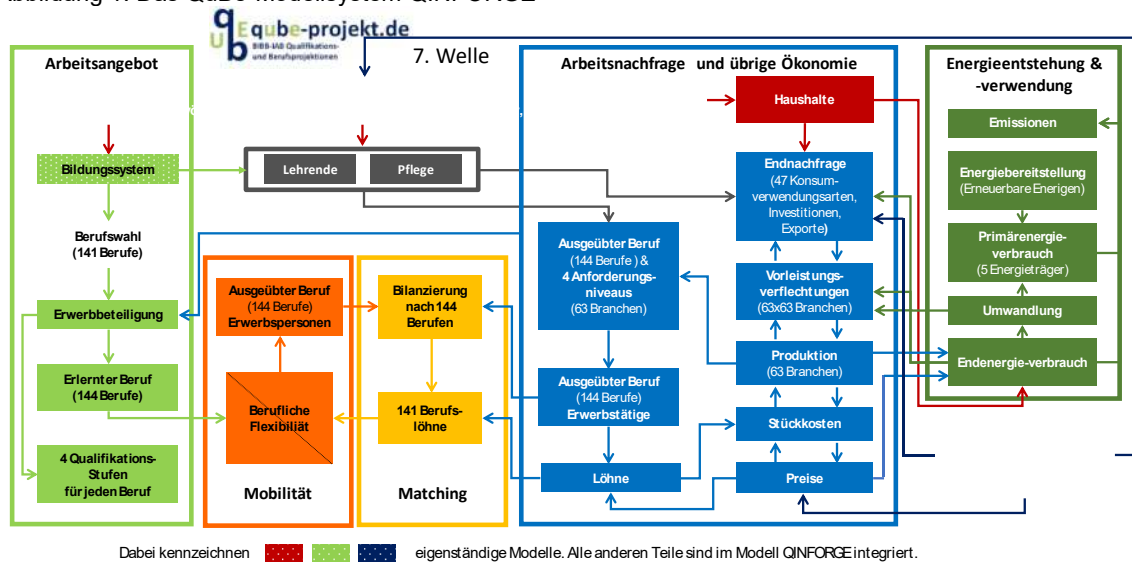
Abbildung 1: Das QuBe-Modellsystem QINFORGE

qube-projekt.de
BIBB-IAB Qualifikations- und Berufsprojektionen

7. Welle

Arbeitsangebot

Bildungssystem

Berufswahl (141 Berufe)

Erwerbbeteiligung

Erlernter Beruf (144 Berufe)

4 Qualifikations-Stufen für jeden Beruf

Lehrende

Pflege

Ausgeübter Beruf (144 Berufe) Erwerbspersonen

Berufliche Flexibilität

Mobilität

Bilanzierung nach 144 Berufen

141 Berufs-löhne

Matching

Arbeitsnachfrage und übrige Ökonomie

Haushalte

Endnachfrage (47 Konsum-verwendungsarten, Investitionen, Exporte)

Ausgeübter Beruf (144 Berufe) & 4 Anforderungs-niveaus (63 Branchen)

Vorleistungs-verflechtungen (63x63 Branchen)

Produktion (63 Branchen)

Ausgeübter Beruf (144 Berufe) Erwerbstätige

Stückkosten

Löhne

Preise

Energieentstehung & -verwendung

Emissionen

Energiebereitstellung (Erneuerbare Energien)

Primärenergie-verbrauch (5 Energieträger)

Umwandlung

Endenergie-verbrauch

Dabei kennzeichnen eigenständige Modelle. Alle anderen Teile sind im Modell QINFORGE integriert.